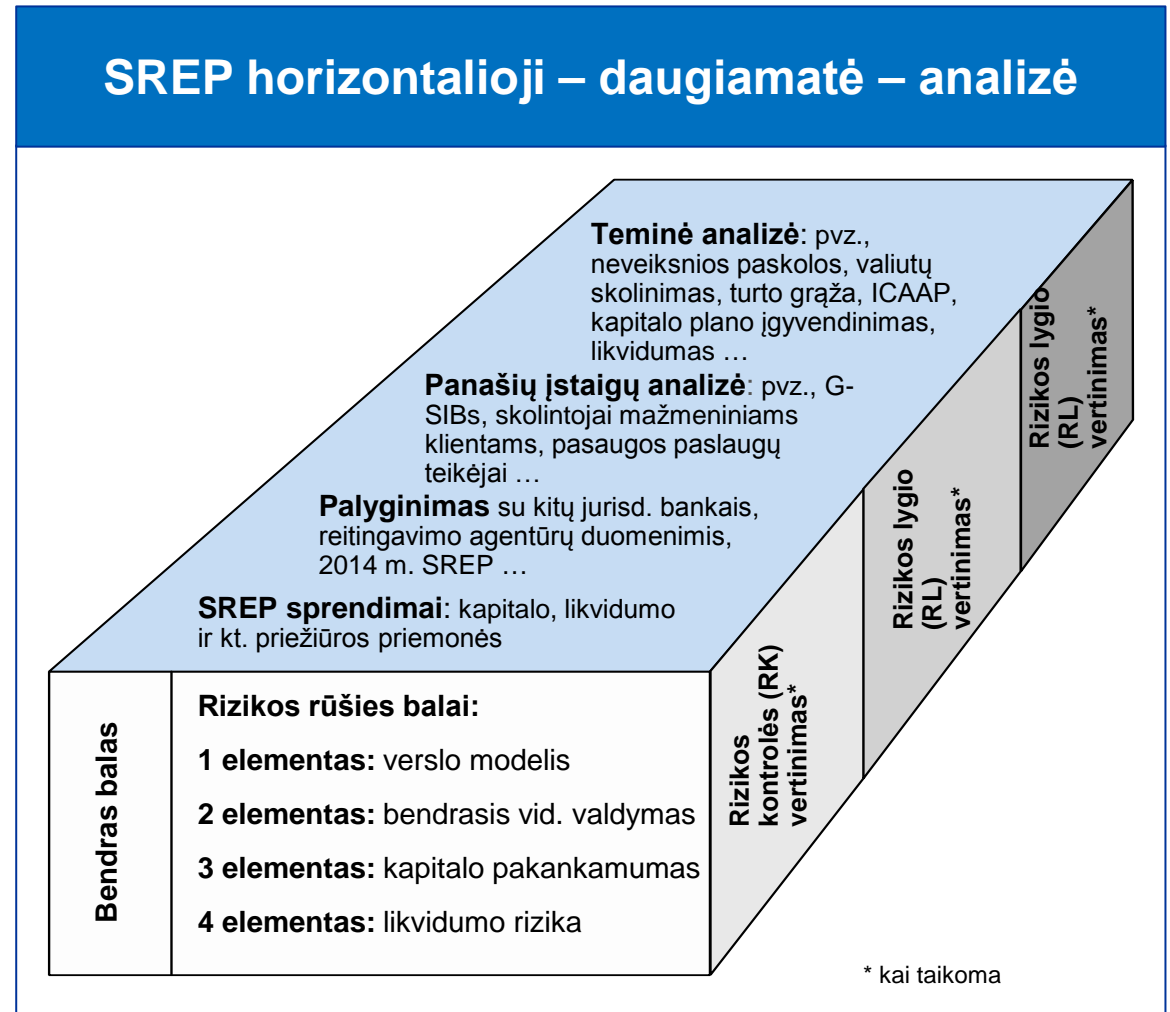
SREP horizontalioji – daugiamatė – analizė

Teminė analizė: pvz., neveiksnios paskolos, valiutų skolinimas, turto grąža, ICAAP, kapitalo plano įgyvendinimas, likvidumas …

Panašių įstaigų analizė: pvz., G-SIBs, skolintojai mažmeniniams klientams, pasaugos paslaugų teikėjai …

Palyginimas su kitų jurisd. bankais, reitingavimo agentūrų duomenimis, 2014 m. SREP …

SREP sprendimai: kapitalo, likvidumo ir kt. priežiūros priemonės

Rizikos lygio (RL) vertinimas*

Rizikos lygio (RL) vertinimas*

Rizikos kontrolės (RK) vertinimas*

Bendras balas

Rizikos rūšies balai:

1 elementas: verslo modelis

2 elementas: bendrasis vid. valdymas

3 elementas: kapitalo pakankamumas

4 elementas: likvidumo rizika

* kai taikoma